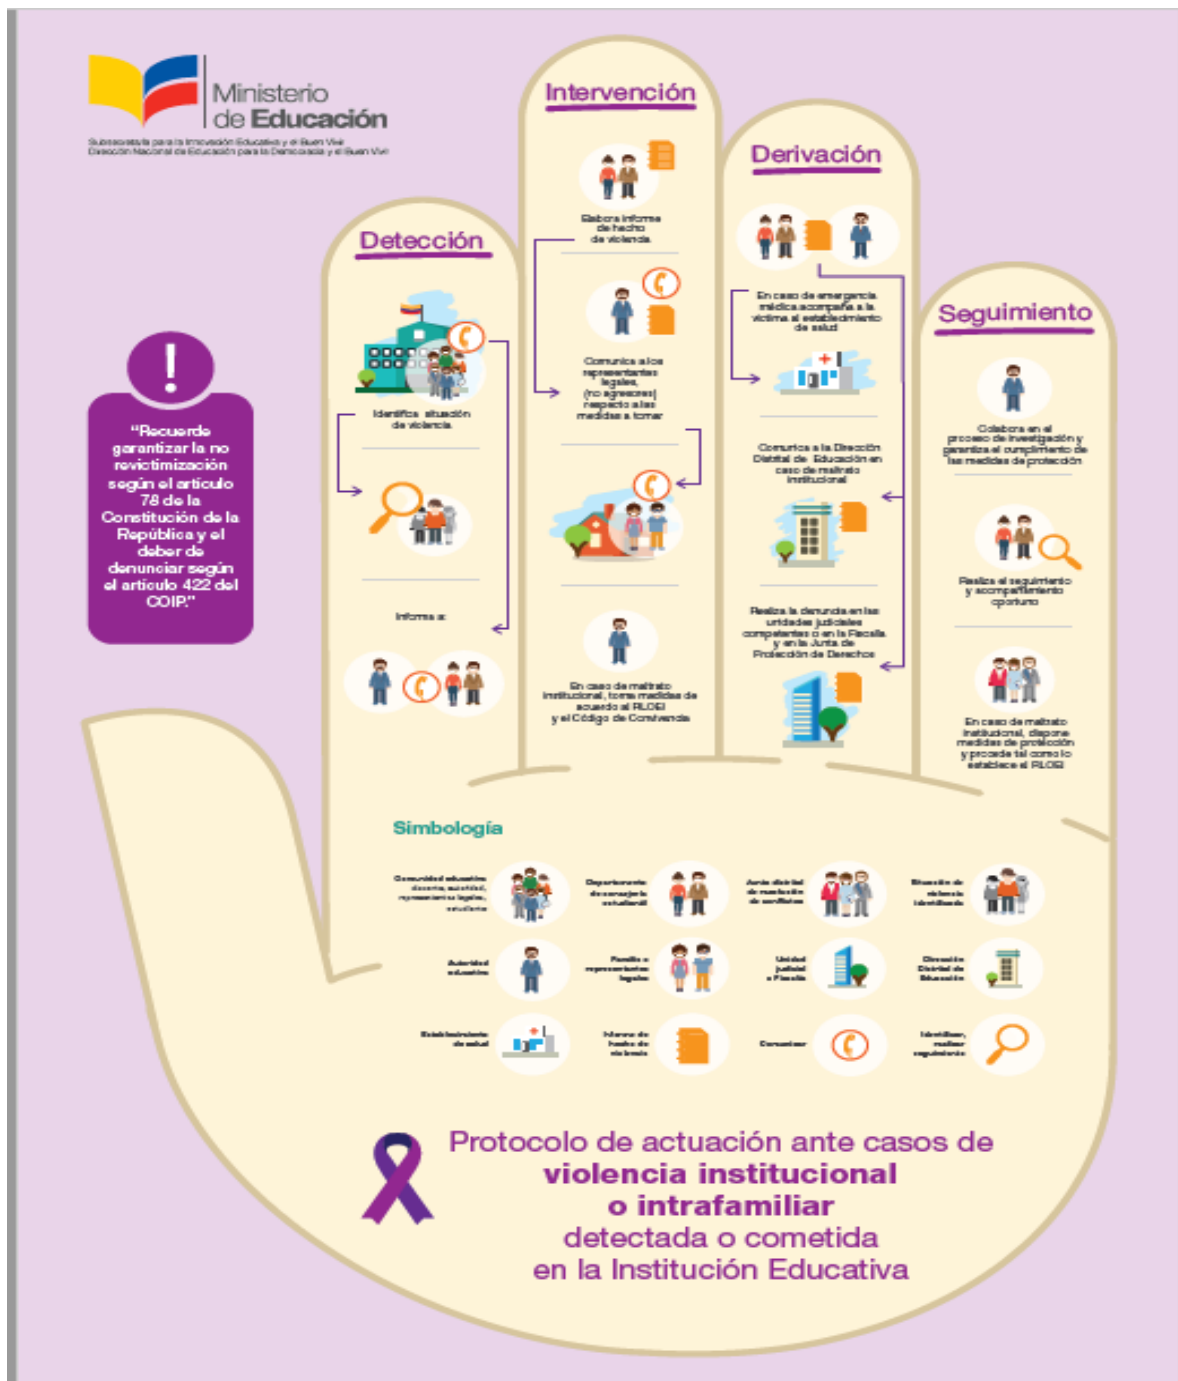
Ministerio de Educación

Subsecretaría para la Innovación Educativa y el Buen Vivir
Dirección Nacional de Educación para la Democracia y el Buen Vivir

!

"Recuerde garantizar la no revictimización según el artículo 78 de la Constitución de la República y el deber de denunciar según el artículo 422 del COIP."

Detección

Identifica situación de violencia

Informa a:

Intervención

Elabora informe de hecho de violencia

Comunica a los representantes legales, (no agresores) respecto a las medidas a tomar

En caso de maltrato institucional, toma medidas de acuerdo al RLOEI y el Código de Convivencia

Derivación

En caso de emergencia médica acompaña a la víctima al establecimiento de salud

Comunica a la Dirección Distrital de Educación en caso de maltrato institucional

Realiza la denuncia en las unidades judiciales competentes o en la Fiscalía y en la Junta de Protección de Derechos

Seguimiento

Colabora en el proceso de investigación y garantiza el cumplimiento de las medidas de protección

Realiza el seguimiento y acompañamiento oportuno

En caso de maltrato institucional, dispone medidas de protección y procede tal como lo establece el RLOEI

Simbología

Comunidad educativa: docente, autoridad, representantes legales, estudiante

Departamento de consejería estudiantil

Junta distrital de resolución de conflictos

Situación de violencia identificada

Autoridad educativa

Familia o representantes legales

Unidad judicial o Fiscalía

Dirección Distrital de Educación

Establecimiento de salud

Informe de hecho de violencia

Comunicar

Identificar, realizar seguimiento

Protocolo de actuación ante casos de violencia institucional o intrafamiliar detectada o cometida en la Institución Educativa